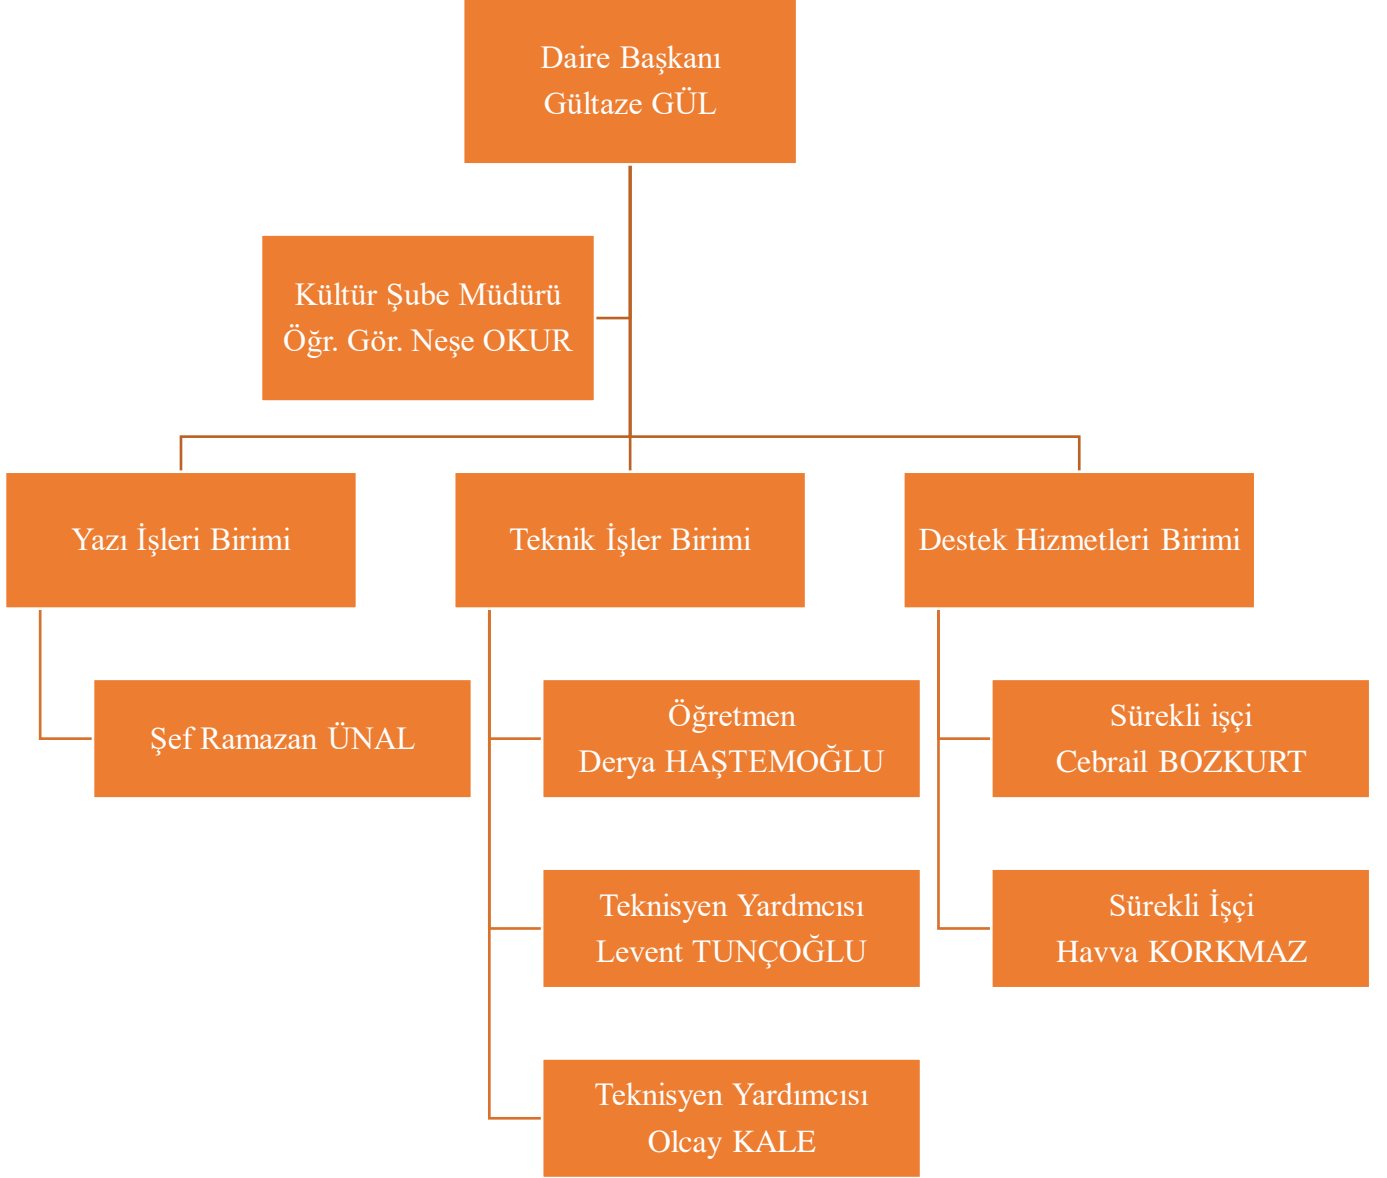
Daire Başkanı
Gültaze GÜL

Kültür Şube Müdürü
Öğr. Gör. Neşe OKUR

Yazı İşleri Birimi

Teknik İşler Birimi

Destek Hizmetleri Birimi

Şef Ramazan ÜNAL

Öğretmen
Derya HAŞTEMOĞLU

Teknisyen Yardmcısı
Levent TUNÇOĞLU

Teknisyen Yardımcısı
Olcay KALE

Sürekli işçi
Cebrail BOZKURT

Sürekli İşçi
Havva KORKMAZ